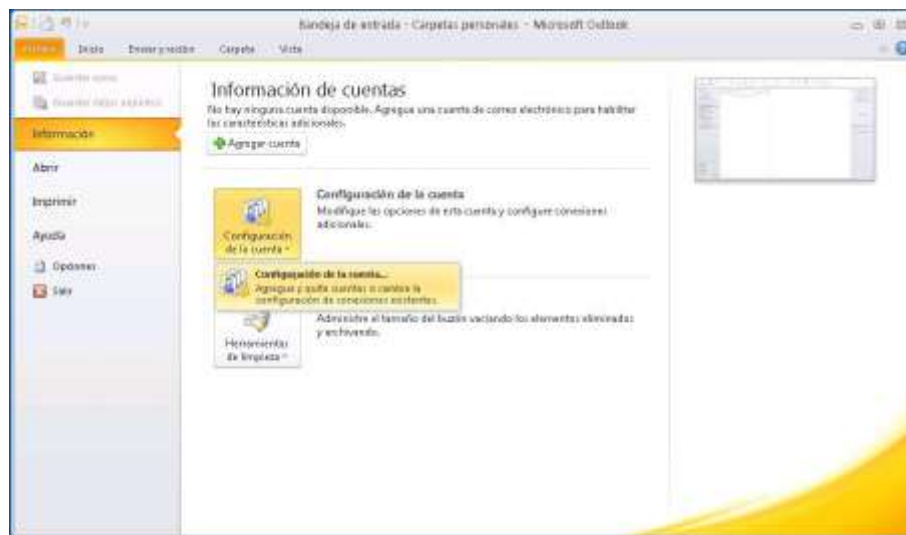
Bandeja de entrada - Carpetas personales - Microsoft Outlook

Archivo Inicio Enviar y recibir Carpeta Vista

Guardar como
Guardar datos adjuntos
Información
Abrir
Imprimir
Ayuda
Opciones
Salir

Información de cuentas
No hay ninguna cuenta disponible. Agregue una cuenta de correo electrónico para habilitar las características adicionales.
Agregar cuenta

Configuración de la cuenta
Modifique las opciones de esta cuenta y configure conexiones adicionales.
Configuración de la cuenta

Configuración de la cuenta...
Agregue y quite cuentas o cambie la configuración de conexiones existentes.

Administre el tamaño del buzón vaciando los elementos eliminados y archivando.
Herramientas de limpieza